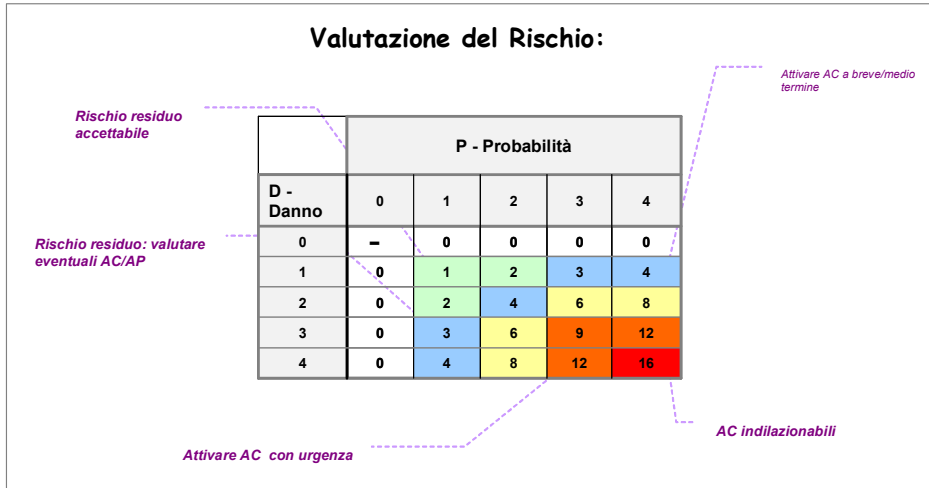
Valutazione del Rischio:

Attivare AC a breve/medio termine

Rischio residuo accettabile

| | P - Probabilità | | | | |
|---|---|---|---|---|---|
| D - Danno | 0 | 1 | 2 | 3 | 4 |
| 0 | – | 0 | 0 | 0 | 0 |
| 1 | 0 | 1 | 2 | 3 | 4 |
| 2 | 0 | 2 | 4 | 6 | 8 |
| 3 | 0 | 3 | 6 | 9 | 12 |
| 4 | 0 | 4 | 8 | 12 | 16 |

Rischio residuo: valutare eventuali AC/AP

Attivare AC con urgenza

AC indilazionabili